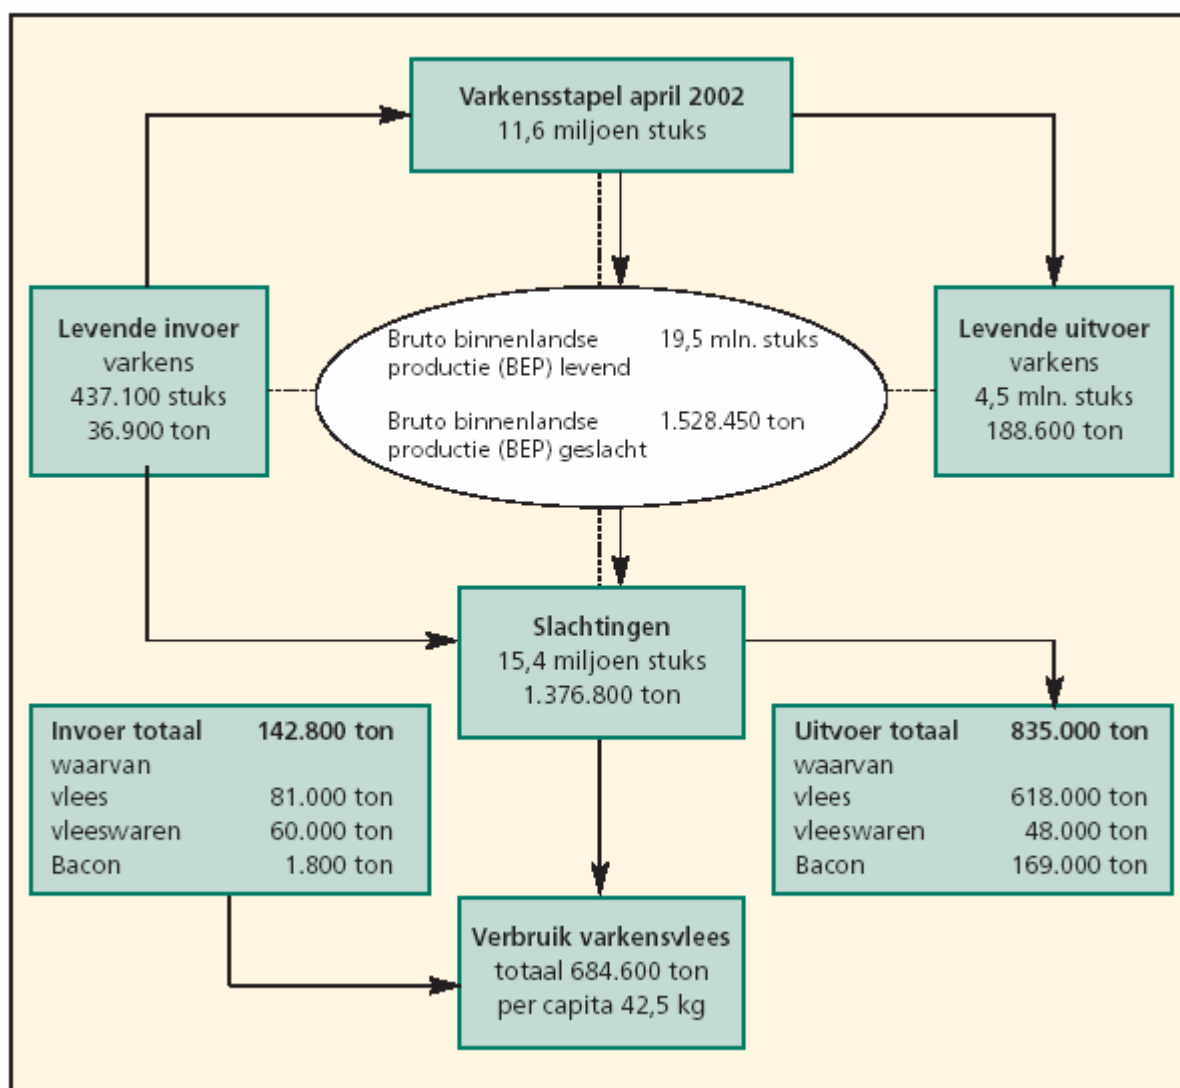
**Varkensstapel april 2002**
11,6 miljoen stuks

**Levende invoer**
varkens
437.100 stuks
36.900 ton

Bruto binnenlandse productie (BEP) levend 19,5 mln. stuks

Bruto binnenlandse productie (BEP) geslacht 1.528.450 ton

**Levende uitvoer**
varkens
4,5 mln. stuks
188.600 ton

**Slachtingen**
15,4 miljoen stuks
1.376.800 ton

| **Invoer totaal** | **142.800 ton** |
|---|---|
| waarvan | |
| vlees | 81.000 ton |
| vleeswaren | 60.000 ton |
| Bacon | 1.800 ton |

| **Uitvoer totaal** | **835.000 ton** |
|---|---|
| waarvan | |
| vlees | 618.000 ton |
| vleeswaren | 48.000 ton |
| Bacon | 169.000 ton |

**Verbruik varkensvlees**
totaal 684.600 ton
per capita 42,5 kg